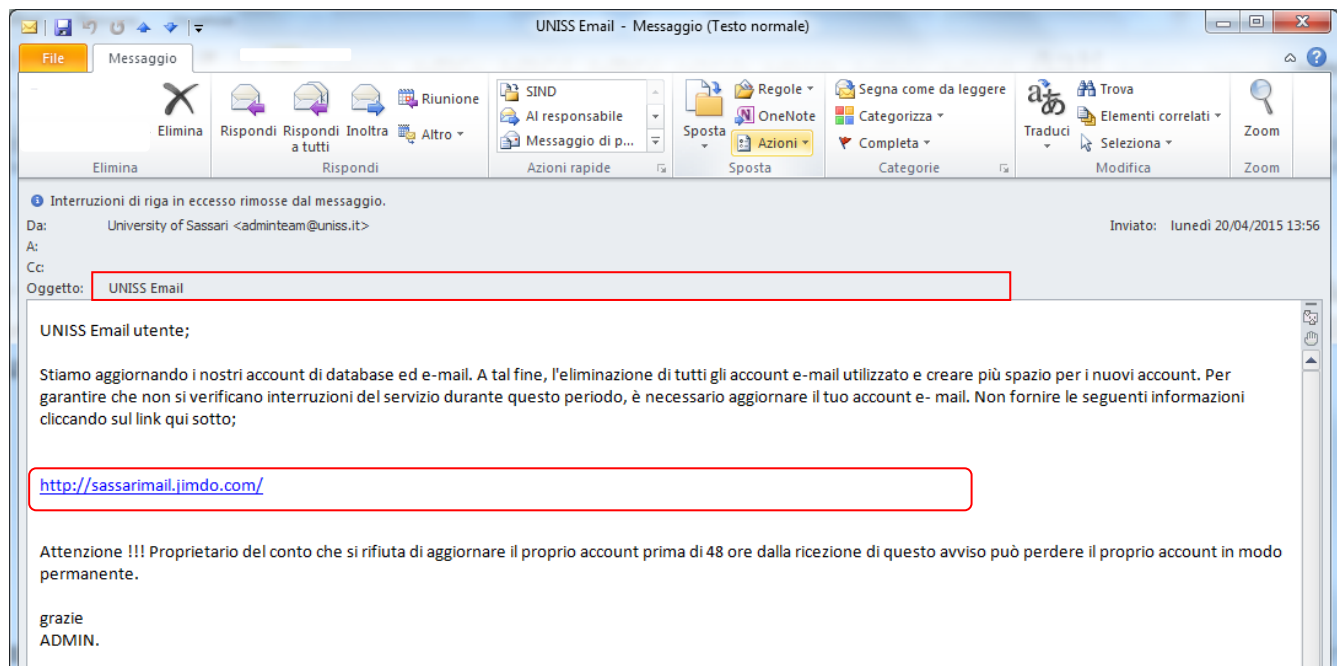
UNISS Email - Messaggio (Testo normale)

File
Messaggio

Elimina
Elimina

Rispondi
Rispondi a tutti
Inoltra
Riunione
Altro
Rispondi

SIND
Al responsabile
Messaggio di p...
Azioni rapide

Sposta
Regole
OneNote
Azioni
Sposta

Segna come da leggere
Categorizza
Completa
Categorie

Traduci
Trova
Elementi correlati
Seleziona
Modifica

Zoom
Zoom

Interruzioni di riga in eccesso rimosse dal messaggio.
Da: University of Sassari <adminteam@uniss.it>
A:
Cc:
Oggetto: UNISS Email
Inviato: lunedì 20/04/2015 13:56

UNISS Email utente;

Stiamo aggiornando i nostri account di database ed e-mail. A tal fine, l'eliminazione di tutti gli account e-mail utilizzato e creare più spazio per i nuovi account. Per garantire che non si verificano interruzioni del servizio durante questo periodo, è necessario aggiornare il tuo account e- mail. Non fornire le seguenti informazioni cliccando sul link qui sotto;

http://sassarimail.jimdo.com/

Attenzione !!! Proprietario del conto che si rifiuta di aggiornare il proprio account prima di 48 ore dalla ricezione di questo avviso può perdere il proprio account in modo permanente.

grazie
ADMIN.